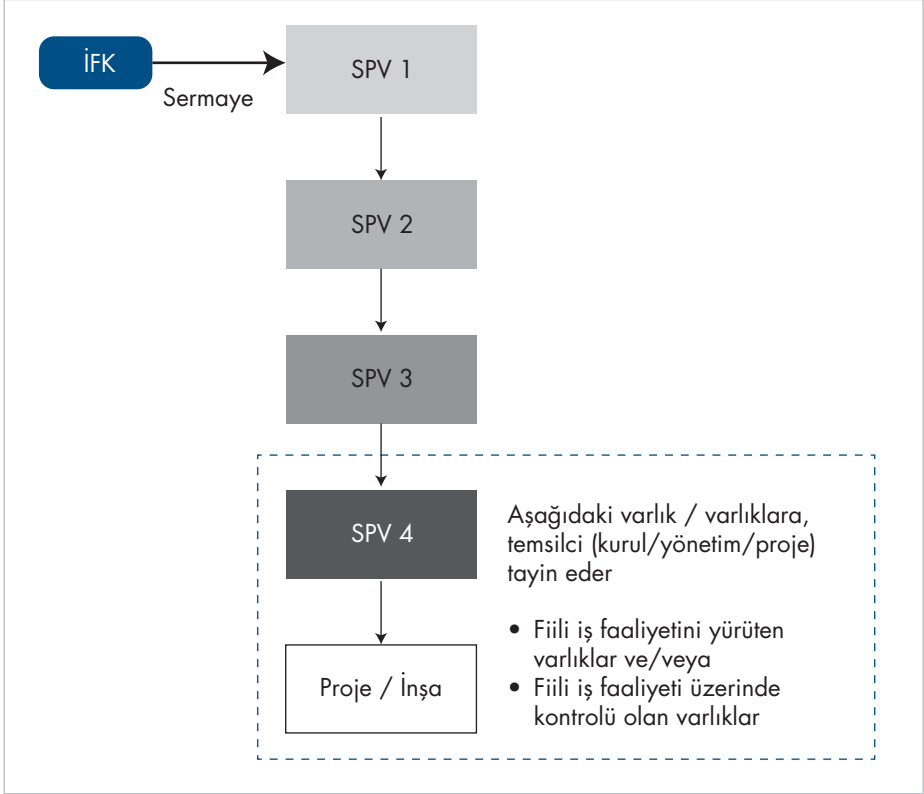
İFK

Sermaye

SPV 1

SPV 2

SPV 3

SPV 4

Aşağıdaki varlık / varlıklara, temsilci (kurul/yönetim/proje) tayin eder

• Fiili iş faaliyetini yürüten varlıklar ve/veya
• Fiili iş faaliyeti üzerinde kontrolü olan varlıklar

Proje / İnşa